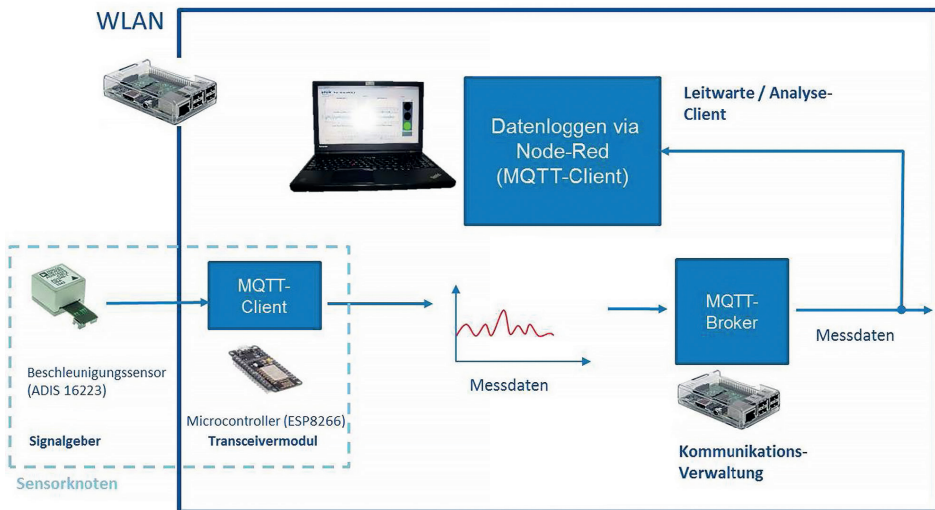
WLAN

Datenloggen via Node-Red (MQTT-Client)

Leitwarte / Analyse-Client

MQTT-Client

Beschleunigungssensor (ADIS 16223)

Signalgeber

Microcontroller (ESP8266)
Transceivermodul

Messdaten

MQTT-Broker

Messdaten

Kommunikations-Verwaltung

Sensorknoten